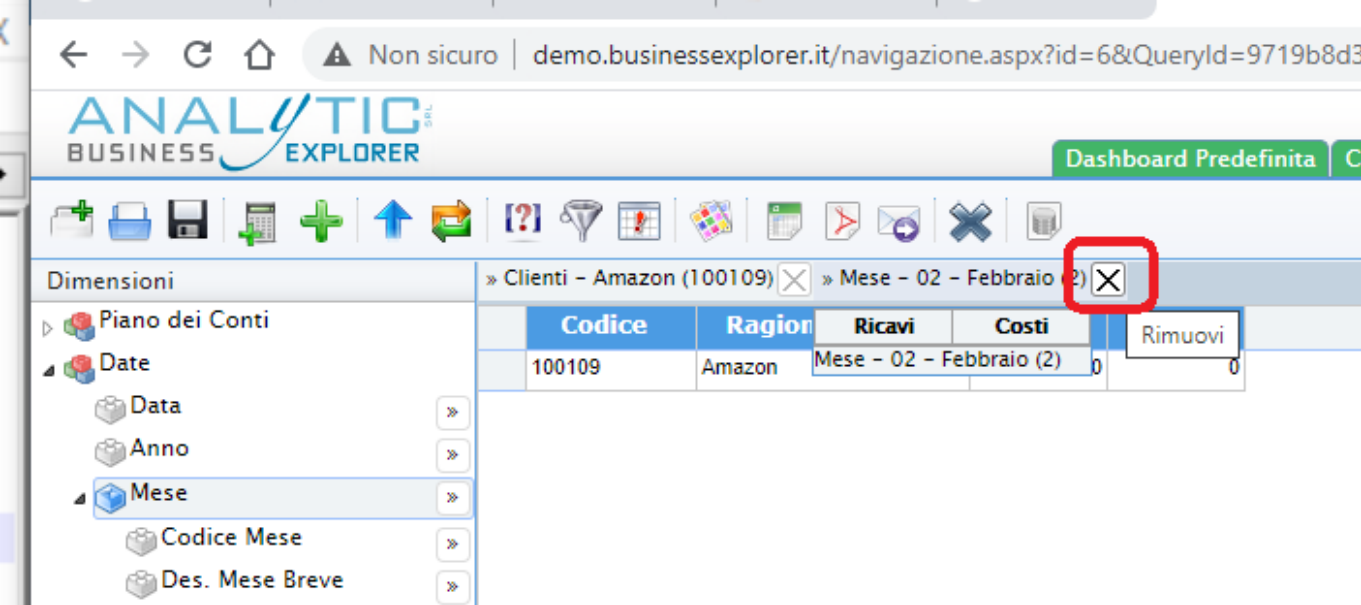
Non sicuro | demo.businessexplorer.it/navigazione.aspx?id=6&QueryId=9719b8d3

ANALYTIC SRL
BUSINESS EXPLORER

Dashboard Predefinita

Dimensioni

» Clienti - Amazon (100109) » Mese - 02 - Febbraio (2)

Rimuovi

Piano dei Conti
Date
Data »
Anno »
Mese »
Codice Mese »
Des. Mese Breve »

| Codice | Ragion | Ricavi | Costi | |
|---|---|---|---|---|
| 100109 | Amazon | | 0 | 0 |

Mese - 02 - Febbraio (2)